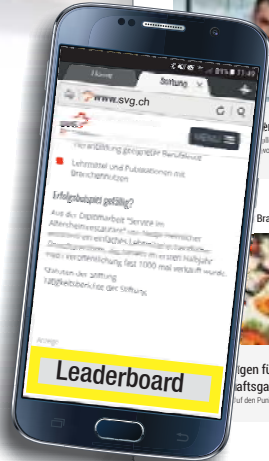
81% 11:49

Home

Suchung

www.svg.ch

MENU

Veranstaltung geforderte Berufsbilde

Lehrmittel und Publikationen mit Branchenbezug

Erfolgsbeispiel gefällig?

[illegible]

Statuten der Stiftung

Fällberichte der Stiftung

Anzeige

Leaderboard

Bra

igen fü

aftsga

uf den Pun